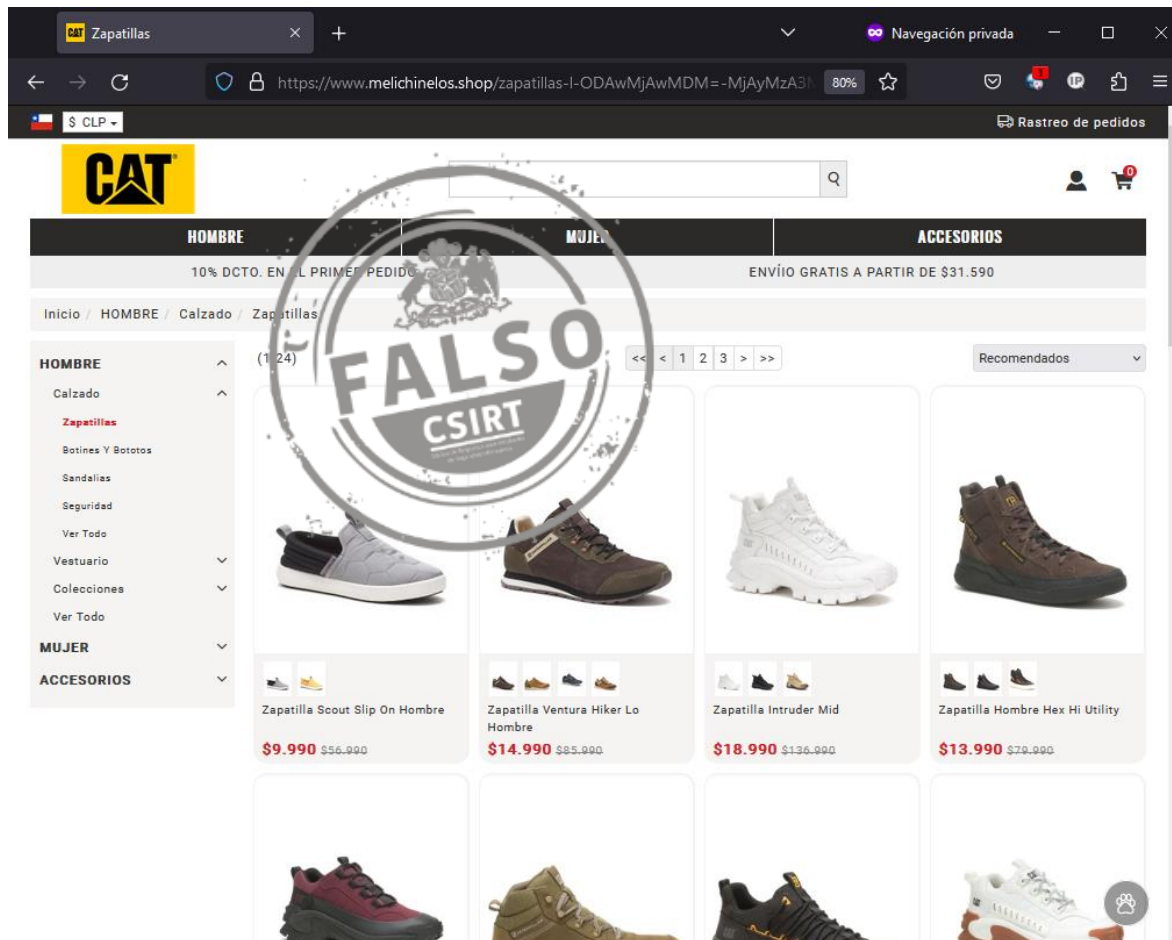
Zapatillas

Navegación privada

https://www.melichinelos.shop/zapatillas-l-ODAwMjAwMDM=-MjAyMzA3N

80%

$ CLP

Rastreo de pedidos

CAT

0

HOMBRE | MUJER | ACCESORIOS

10% DCTO. EN EL PRIMER PEDIDO

ENVÍIO GRATIS A PARTIR DE $31.590

Inicio / HOMBRE / Calzado / Zapatillas

FALSO
CSIRT

HOMBRE
Calzado
Zapatillas
Botines Y Bototos
Sandalias
Seguridad
Ver Todo
Vestuario
Colecciones
Ver Todo
MUJER
ACCESORIOS

(1-24)

<< < 1 2 3 > >>

Recomendados

Zapatilla Scout Slip On Hombre
$9.990 $56.990

Zapatilla Ventura Hiker Lo Hombre
$14.990 $85.990

Zapatilla Intruder Mid
$18.990 $136.990

Zapatilla Hombre Hex Hi Utility
$13.990 $79.990